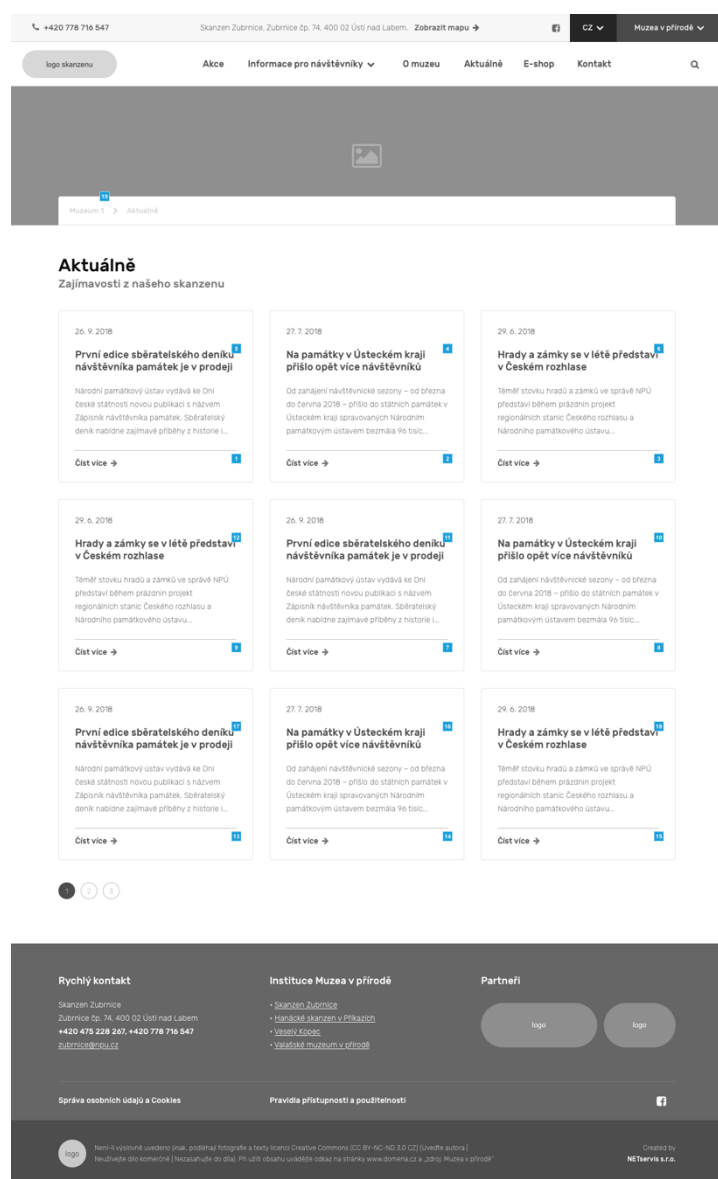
+420 778 716 547

Skanzen Zubrnice, Zubrnice čp. 74, 400 02 Ústí nad Labem. Zobrazit mapu →

CZ Muzea v přírodě

logo skanzenu

Akce Informace pro návštěvníky O muzeu Aktuálně E-shop Kontakt

19

Muzeum 1 > Aktuálně

Aktuálně

Zajímavosti z našeho skanzenu

26. 9. 2018

5

První edice sběratelského deníku návštěvníka památek je v prodeji

Národní památkový ústav vydává ke Dni české státnosti novou publikaci s názvem Zápisník návštěvníka památek. Sběratelský deník nabídne zajímavé příběhy z historie i...

Číst více →

1

27. 7. 2018

4

Na památky v Ústeckém kraji přišlo opět více návštěvníků

Od zahájení návštěvnické sezony – od března do června 2018 – přišlo do státních památek v Ústeckém kraji spravovaných Národním památkovým ústavem bezmála 96 tisíc...

Číst více →

2

29. 6. 2018

6

Hrady a zámky se v létě představí v Českém rozhlase

Téměř stovku hradů a zámků ve správě NPÚ představí během prázdnin projekt regionálních stanic Českého rozhlasu a Národního památkového ústavu...

Číst více →

3

29. 6. 2018

12

Hrady a zámky se v létě představí v Českém rozhlase

Téměř stovku hradů a zámků ve správě NPÚ představí během prázdnin projekt regionálních stanic Českého rozhlasu a Národního památkového ústavu...

Číst více →

9

26. 9. 2018

11

První edice sběratelského deníku návštěvníka památek je v prodeji

Národní památkový ústav vydává ke Dni české státnosti novou publikaci s názvem Zápisník návštěvníka památek. Sběratelský deník nabídne zajímavé příběhy z historie i...

Číst více →

7

27. 7. 2018

10

Na památky v Ústeckém kraji přišlo opět více návštěvníků

Od zahájení návštěvnické sezony – od března do června 2018 – přišlo do státních památek v Ústeckém kraji spravovaných Národním památkovým ústavem bezmála 96 tisíc...

Číst více →

8

26. 9. 2018

17

První edice sběratelského deníku návštěvníka památek je v prodeji

Národní památkový ústav vydává ke Dni české státnosti novou publikaci s názvem Zápisník návštěvníka památek. Sběratelský deník nabídne zajímavé příběhy z historie i...

Číst více →

13

27. 7. 2018

16

Na památky v Ústeckém kraji přišlo opět více návštěvníků

Od zahájení návštěvnické sezony – od března do června 2018 – přišlo do státních památek v Ústeckém kraji spravovaných Národním památkovým ústavem bezmála 96 tisíc...

Číst více →

14

29. 6. 2018

18

Hrady a zámky se v létě představí v Českém rozhlase

Téměř stovku hradů a zámků ve správě NPÚ představí během prázdnin projekt regionálních stanic Českého rozhlasu a Národního památkového ústavu...

Číst více →

15

1 2 3

Rychlý kontakt

Skanzen Zubrnice
Zubrnice čp. 74, 400 02 Ústí nad Labem
+420 475 228 267, +420 778 716 547
zubrnice@npu.cz

Instituce Muzea v přírodě

• Skanzen Zubrnice
• Hanácké skanzen v Příkazích
• Veselý Kopec
• Valašské muzeum v přírodě

Partneři

logo logo

Správa osobních údajů a Cookies

Pravidla přístupnosti a použitelnosti

logo

Není-li výslovně uvedeno jinak, podléhají fotografie a texty licenci Creative Commons (CC BY-NC-ND 3.0 CZ) (Uveďte autora | Neužívejte dílo komerčně | Nezasahujte do díla). Při užití obsahu uvádějte odkaz na stránky www.domena.cz a „zdroj: Muzea v přírodě“

Created by
NETservis s.r.o.